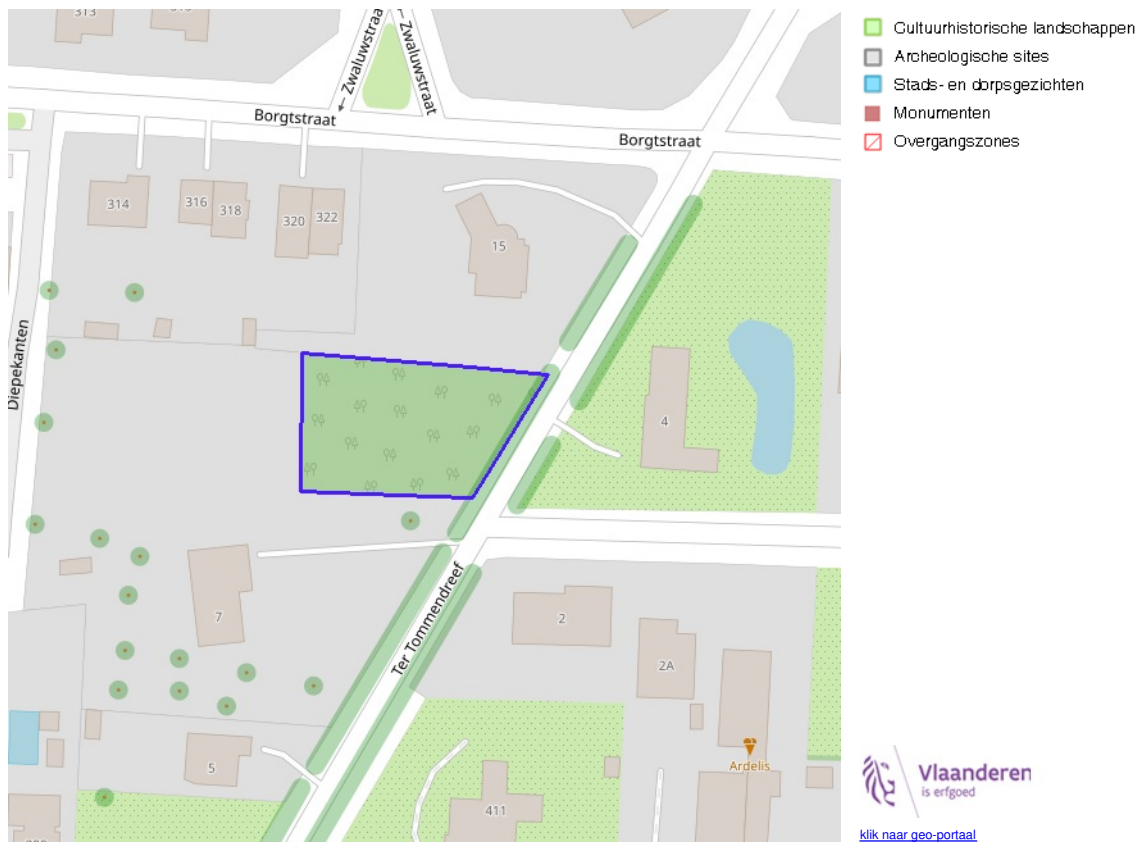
313

← Zwaluwstraat
Zwaluwstraat
Borgtstraat
Borgtstraat
314
316
318
320
322
15
Diepekanten
4
7
2
2A
Ter Tommendreef
5
411
Ardelis

Cultuurhistorische landschappen
Archeologische sites
Stads- en dorpsgezichten
Monumenten
Overgangszones

Vlaanderen
is erfgoed

klik naar geo-portaal